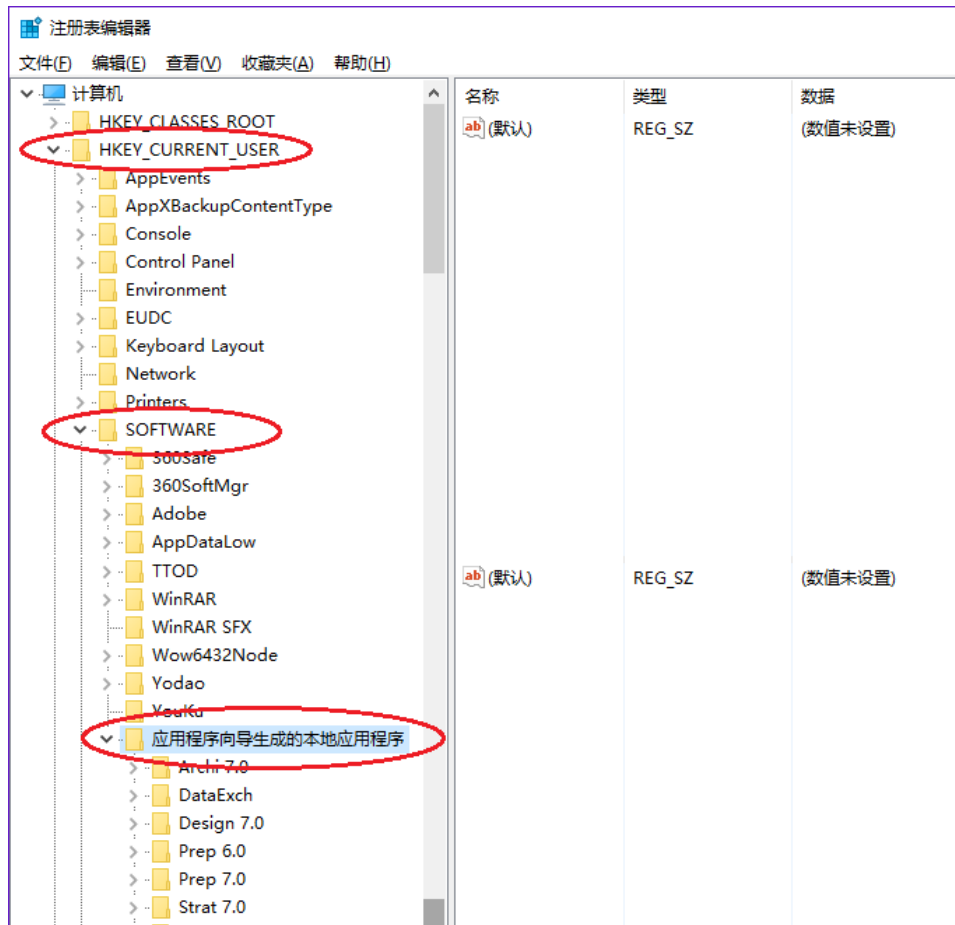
注册表编辑器

文件(F) 编辑(E) 查看(V) 收藏夹(A) 帮助(H)

计算机
HKEY_CLASSES_ROOT
HKEY_CURRENT_USER
AppEvents
AppXBackupContentType
Console
Control Panel
Environment
EUDC
Keyboard Layout
Network
Printers
SOFTWARE
360Safe
360SoftMgr
Adobe
AppDataLow
TTOD
WinRAR
WinRAR SFX
Wow6432Node
Yodao
YouKu
应用程序向导生成的本地应用程序
Archi 7.0
DataExch
Design 7.0
Prep 6.0
Prep 7.0
Strat 7.0

| 名称 | 类型 | 数据 |
|---|---|---|
| ab (默认) | REG_SZ | (数值未设置) |

| | | |
|---|---|---|
| ab (默认) | REG_SZ | (数值未设置) |